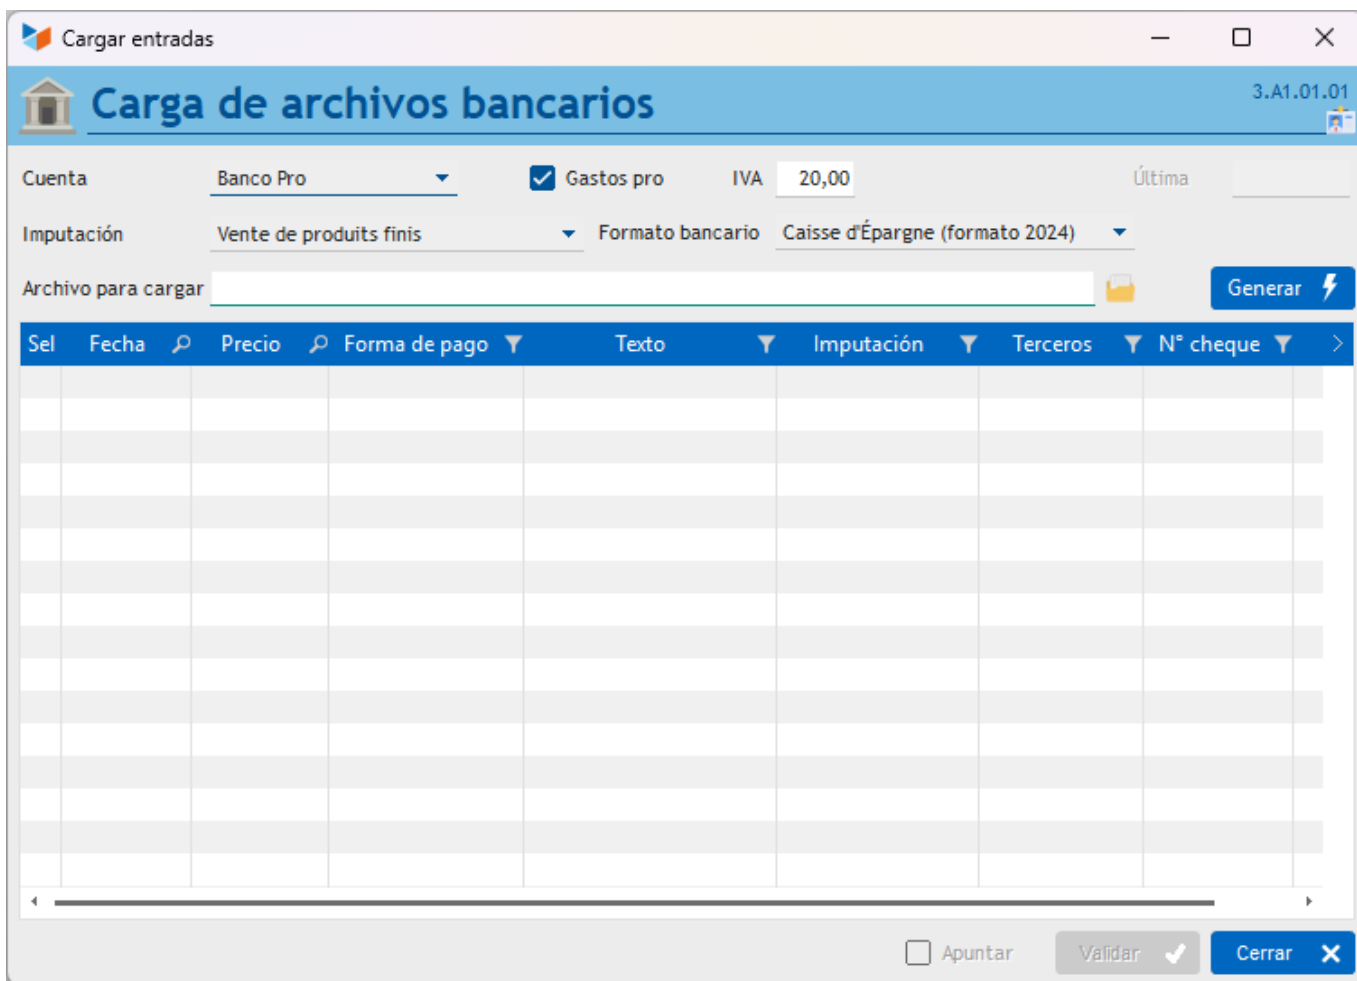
Cargar entradas

Carga de archivos bancarios

3.A1.01.01

Cuenta Banco Pro

Gastos pro

IVA 20,00

Última

Imputación Vente de produits finis

Formato bancario Caisse d'Épargne (formato 2024)

Archivo para cargar

Generar

| Sel | Fecha | Precio | Forma de pago | Texto | Imputación | Terceros | N° cheque |
|---|---|---|---|---|---|---|---|

Apuntar

Validar

Cerrar